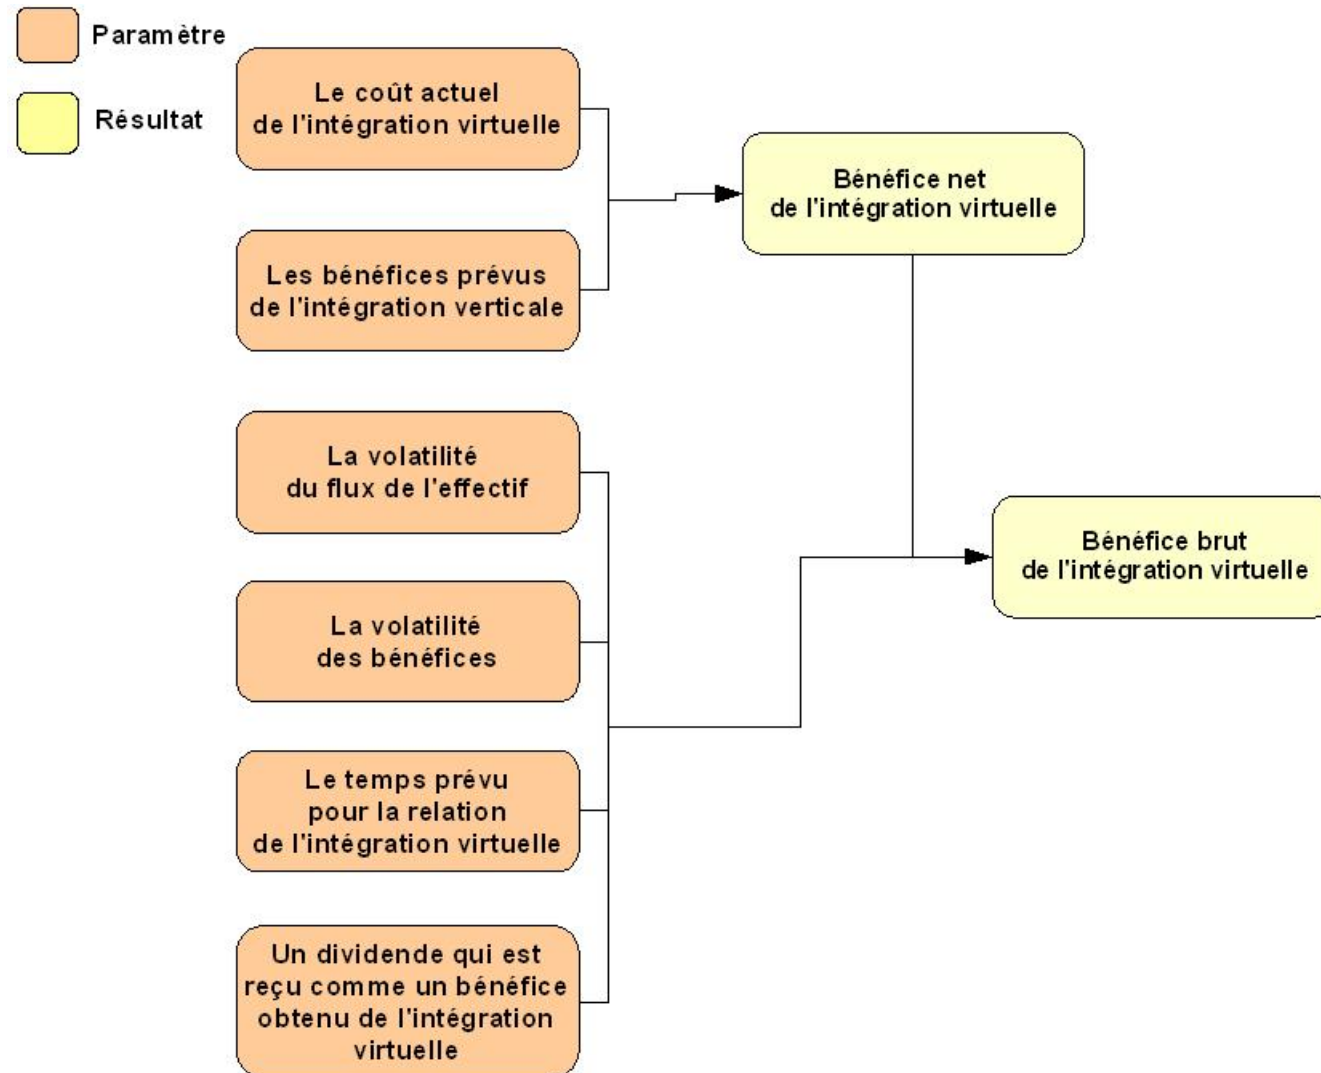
Paramètre

Résultat

Le coût actuel de l'intégration virtuelle

Les bénéfices prévus de l'intégration verticale

Bénéfice net de l'intégration virtuelle

La volatilité du flux de l'effectif

La volatilité des bénéfices

Le temps prévu pour la relation de l'intégration virtuelle

Un dividende qui est reçu comme un bénéfice obtenu de l'intégration virtuelle

Bénéfice brut de l'intégration virtuelle